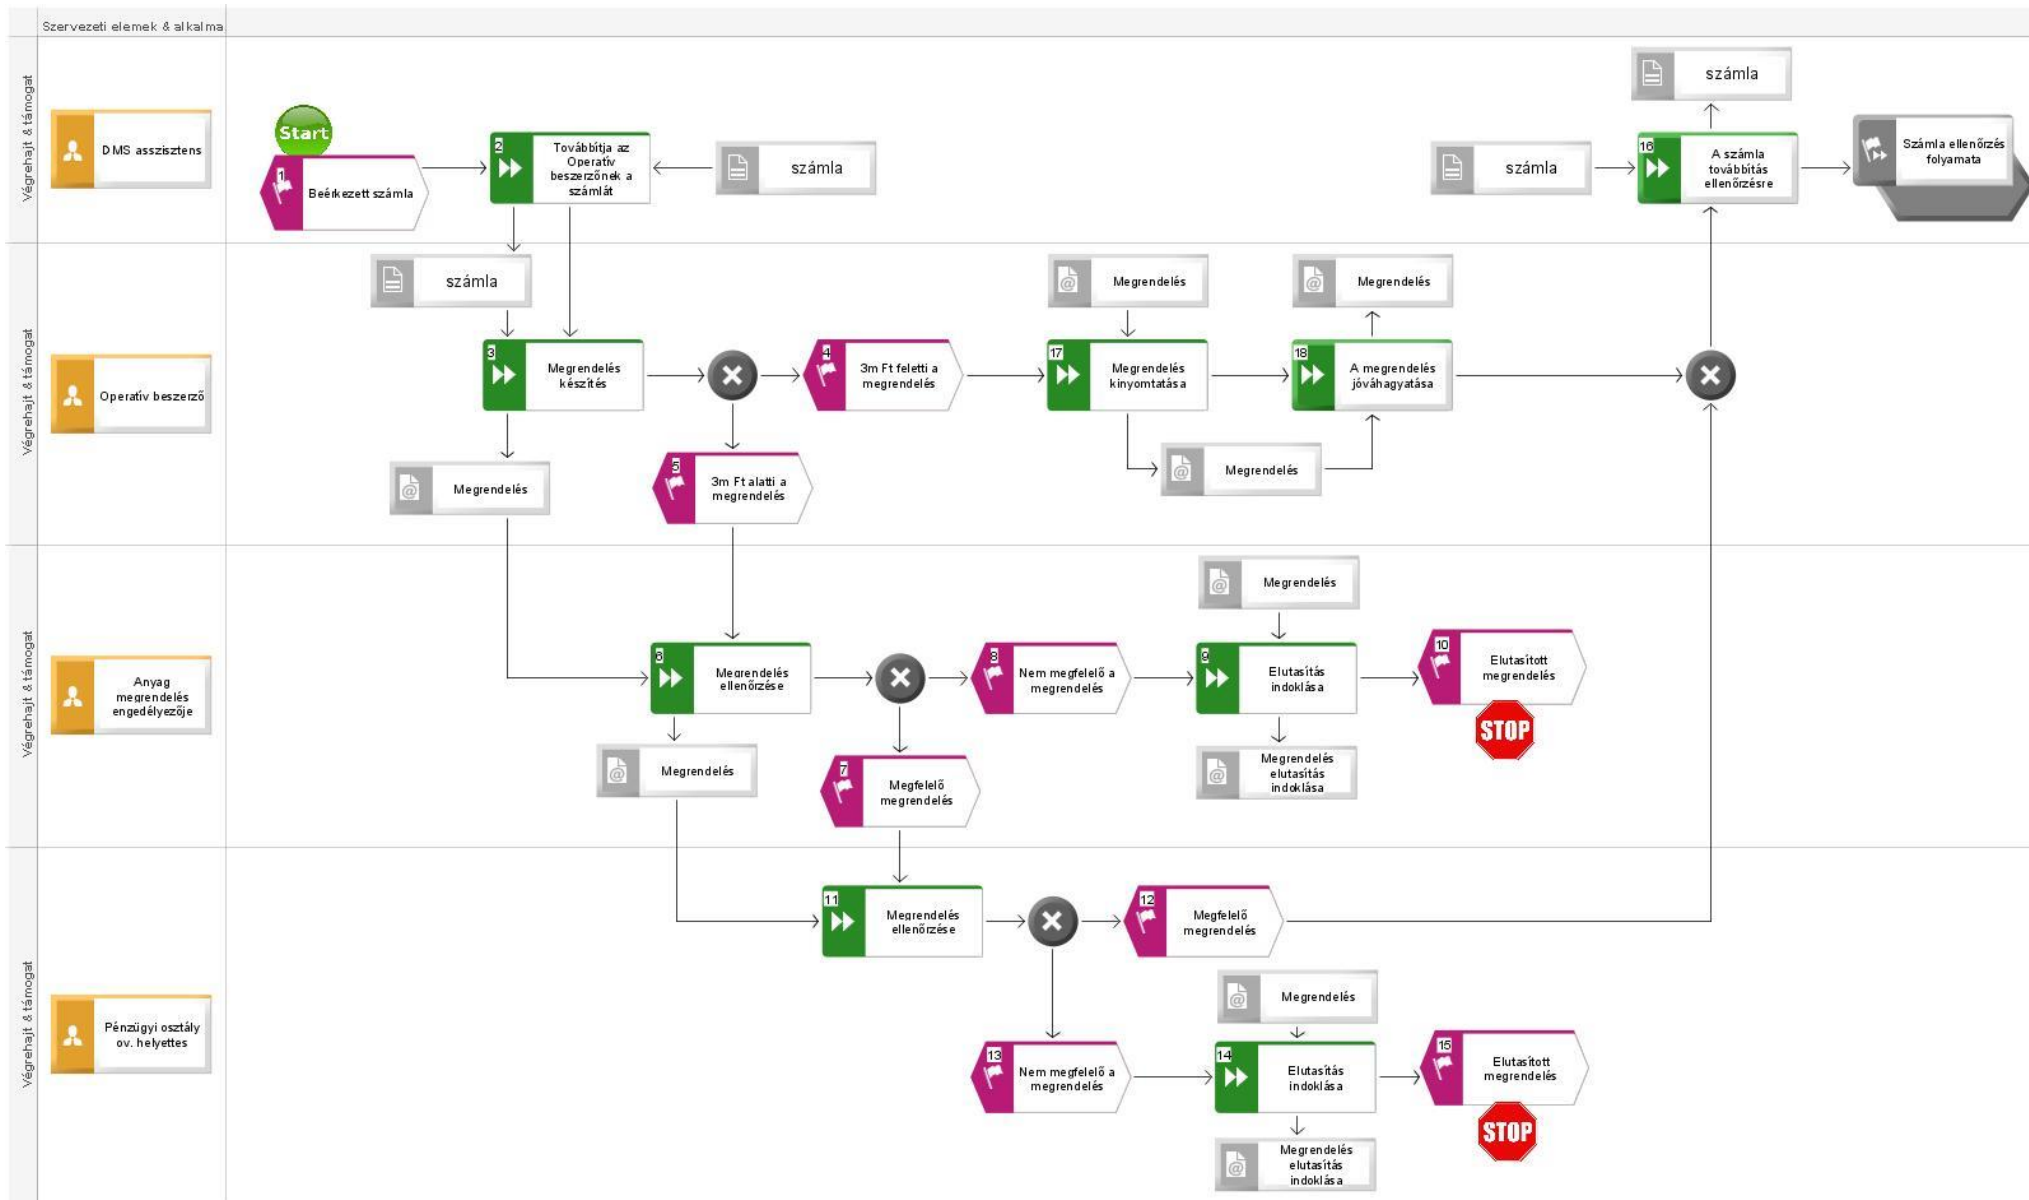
Szervezeti elemek & alkalma

Végrehajt & támogat

DMS asszisztens

Start

1 Beérkezett számla

2 Továbbítja az Operatív beszerzőnek a számlát

számla

számla

számla

16 A számla továbbítás ellenőrzésre

Számla ellenőrzés folyamata

Végrehajt & támogat

Operatív beszerző

számla

3 Megrendelés készítés

4 3m Ft feletti a megrendelés

Megrendelés

17 Megrendelés kinyomtatása

Megrendelés

18 A megrendelés jóváhagyatása

Megrendelés

Megrendelés

5 3m Ft alatti a megrendelés

Végrehajt & támogat

Anyag megrendelés engedélyezője

6 Megrendelés ellenőrzése

8 Nem megfelelő a megrendelés

Megrendelés

9 Elutasítás indoklása

10 Elutasított megrendelés

STOP

Megrendelés elutasítás indoklása

Megrendelés

7 Megfelelő megrendelés

Végrehajt & támogat

Pénzügyi osztály ov. helyettes

11 Megrendelés ellenőrzése

12 Megfelelő megrendelés

Megrendelés

13 Nem megfelelő a megrendelés

14 Elutasítás indoklása

15 Elutasított megrendelés

STOP

Megrendelés elutasítás indoklása